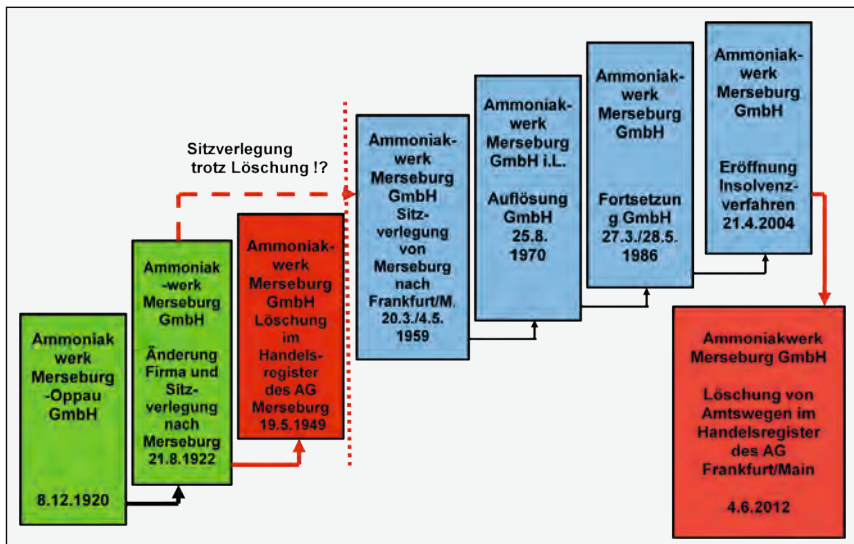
Ammoniak werk Merseburg -Oppau GmbH

8.12.1920

Ammoniak -werk Merseburg GmbH

Änderung Firma und Sitzverlegung nach Merseburg 21.8.1922

Sitzverlegung trotz Löschung !?

Ammoniakwerk Merseburg GmbH Löschung im Handelsregister des AG Merseburg 19.5.1949

Ammoniakwerk Merseburg GmbH Sitzverlegung von Merseburg nach Frankfurt/M. 20.3./4.5. 1959

Ammoniakwerk Merseburg GmbH i.L.

Auflösung GmbH 25.8. 1970

Ammoniakwerk Merseburg GmbH

Fortsetzung GmbH 27.3./28.5. 1986

Ammoniakwerk Merseburg GmbH

Eröffnung Insolvenzverfahren 21.4.2004

Ammoniakwerk Merseburg GmbH

Löschung von Amtswegen im Handelsregister des AG Frankfurt/Main

4.6.2012